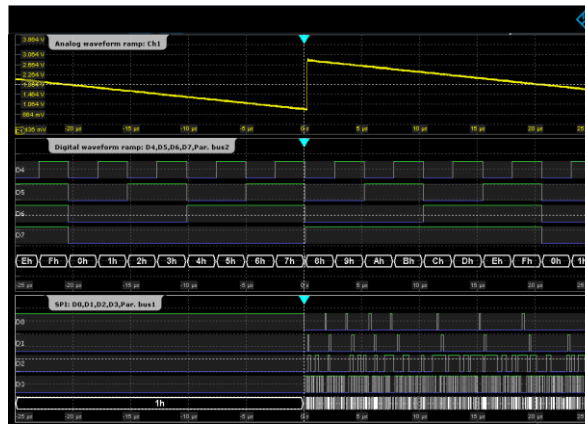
Analog waveform ramp: Ch1

3.664 V
3.064 V
2.664 V
2.264 V
1.864 V
1.464 V
1.064 V
664 mV
336 mV

-20 µs
-15 µs
-10 µs
-5 µs
0 s
5 µs
10 µs
15 µs
20 µs
25

Digital waveform ramp: D4,D5,D6,D7,Par. bus2

D4
D5
D6
D7

Eh
Fh
0h
1h
2h
3h
4h
5h
6h
7h
8h
9h
Ah
Bh
Ch
Dh
Eh
Fh
0h
1h

-25 µs
-20 µs
-15 µs
-10 µs
-5 µs
0 s
5 µs
10 µs
15 µs
20 µs
25

SPI: D0,D1,D2,D3,Par. bus1

D0
D1
D2
D3

1h

-25 µs
-20 µs
-15 µs
-10 µs
-5 µs
0 s
5 µs
10 µs
15 µs
20 µs
25